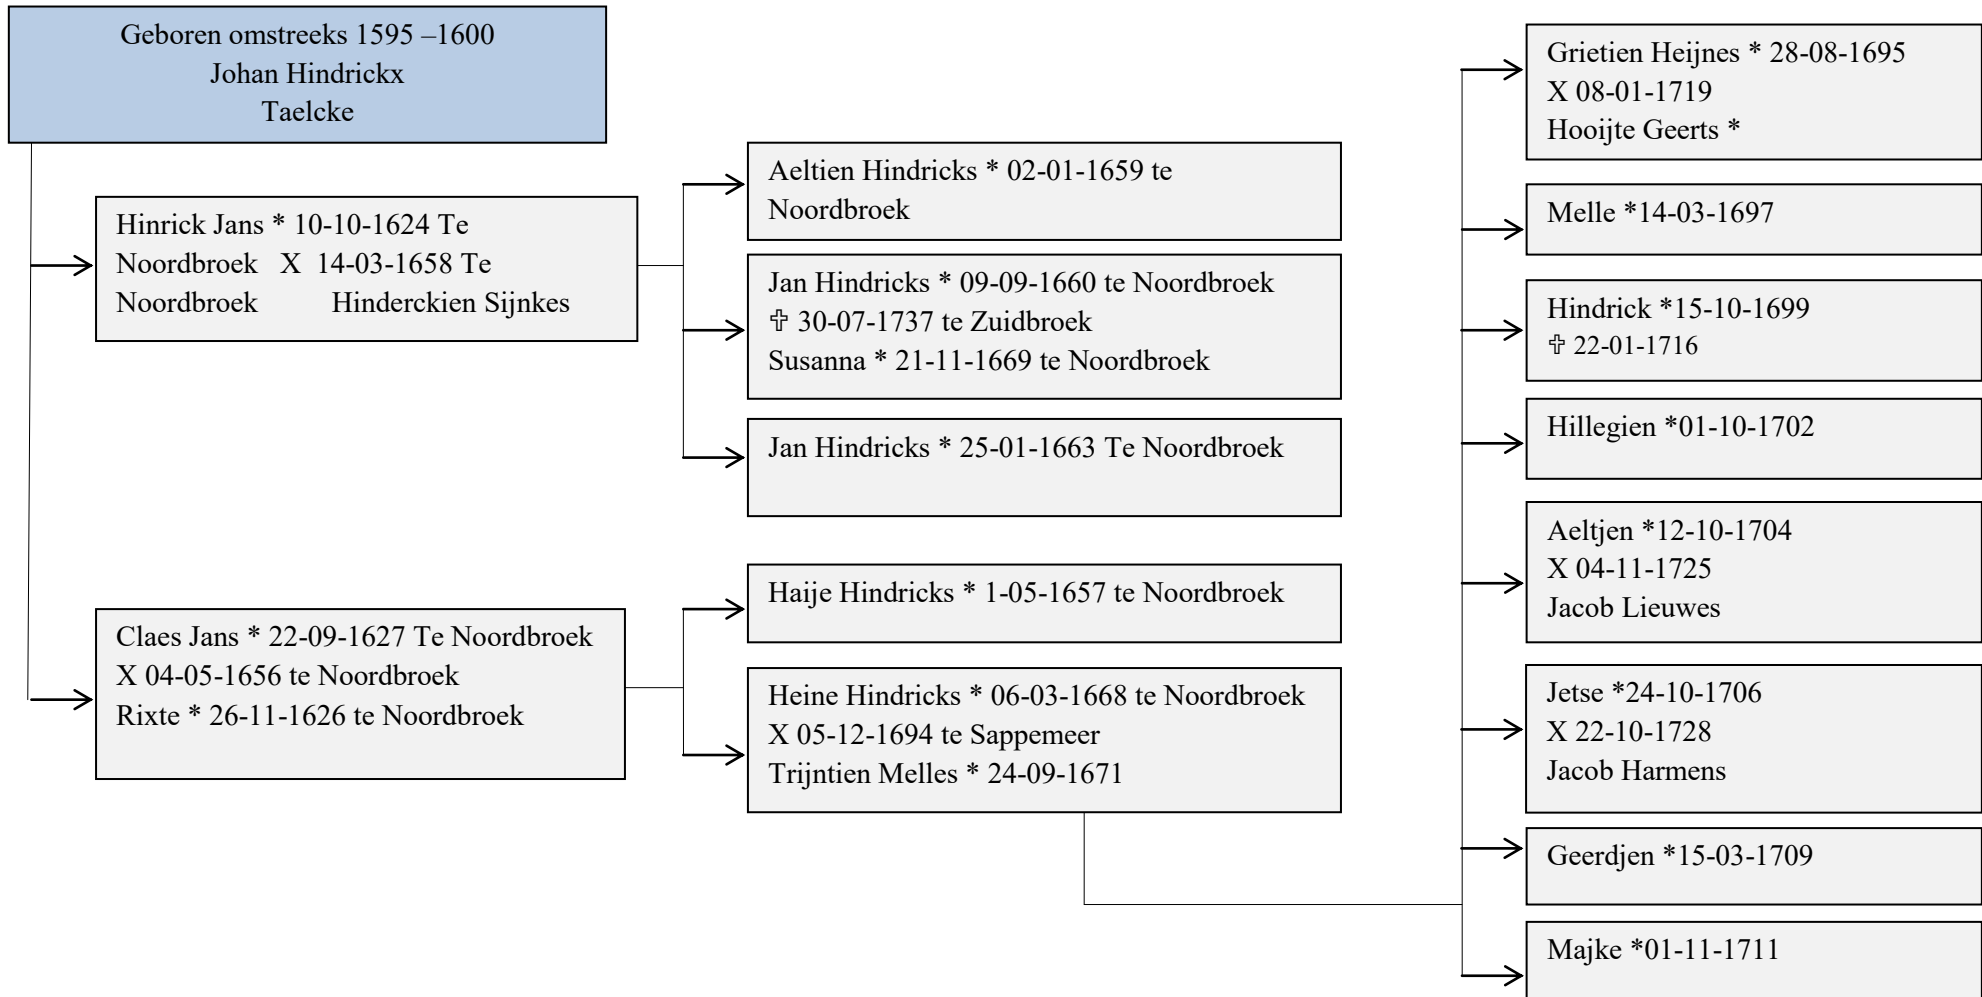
Geboren omstreeks 1595 –1600
Johan Hindrickx
Taelcke

Hinrick Jans * 10-10-1624 Te Noordbroek X 14-03-1658 Te Noordbroek Hinderckien Sijnkes

Claes Jans * 22-09-1627 Te Noordbroek
X 04-05-1656 te Noordbroek
Rixte * 26-11-1626 te Noordbroek

Aeltien Hindricks * 02-01-1659 te Noordbroek

Jan Hindricks * 09-09-1660 te Noordbroek
✞ 30-07-1737 te Zuidbroek
Susanna * 21-11-1669 te Noordbroek

Jan Hindricks * 25-01-1663 Te Noordbroek

Haije Hindricks * 1-05-1657 te Noordbroek

Heine Hindricks * 06-03-1668 te Noordbroek
X 05-12-1694 te Sappemeer
Trijntien Melles * 24-09-1671

Grietien Heijnes * 28-08-1695
X 08-01-1719
Hooijte Geerts *

Melle *14-03-1697

Hindrick *15-10-1699
✞ 22-01-1716

Hillegien *01-10-1702

Aeltjen *12-10-1704
X 04-11-1725
Jacob Lieuwes

Jetse *24-10-1706
X 22-10-1728
Jacob Harmens

Geerdjen *15-03-1709

Majke *01-11-1711